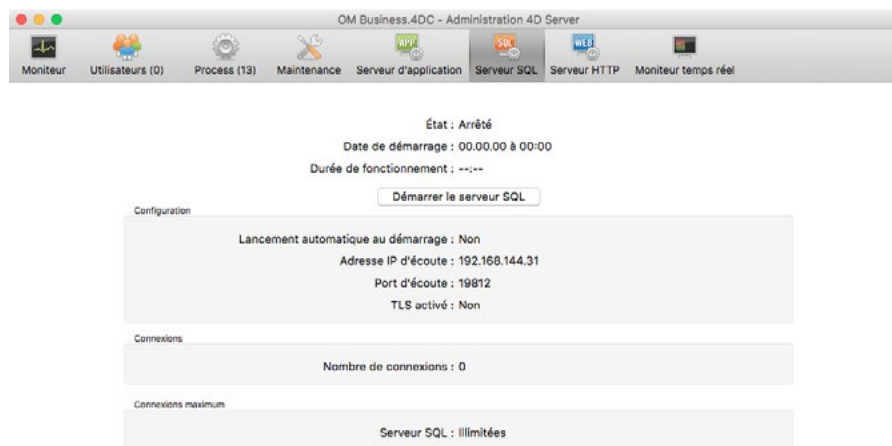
OM Business.4DC - Administration 4D Server

Moniteur Utilisateurs (0) Process (13) Maintenance Serveur d'application Serveur SQL Serveur HTTP Moniteur temps réel

APP SQL WEB

État : Arrêté
Date de démarrage : 00.00.00 à 00:00
Durée de fonctionnement : --:--

Démarrer le serveur SQL

Configuration

Lancement automatique au démarrage : Non
Adresse IP d'écoute : 192.168.144.31
Port d'écoute : 19812
TLS activé : Non

Connexions

Nombre de connexions : 0

Connexions maximum

Serveur SQL : Illimitées